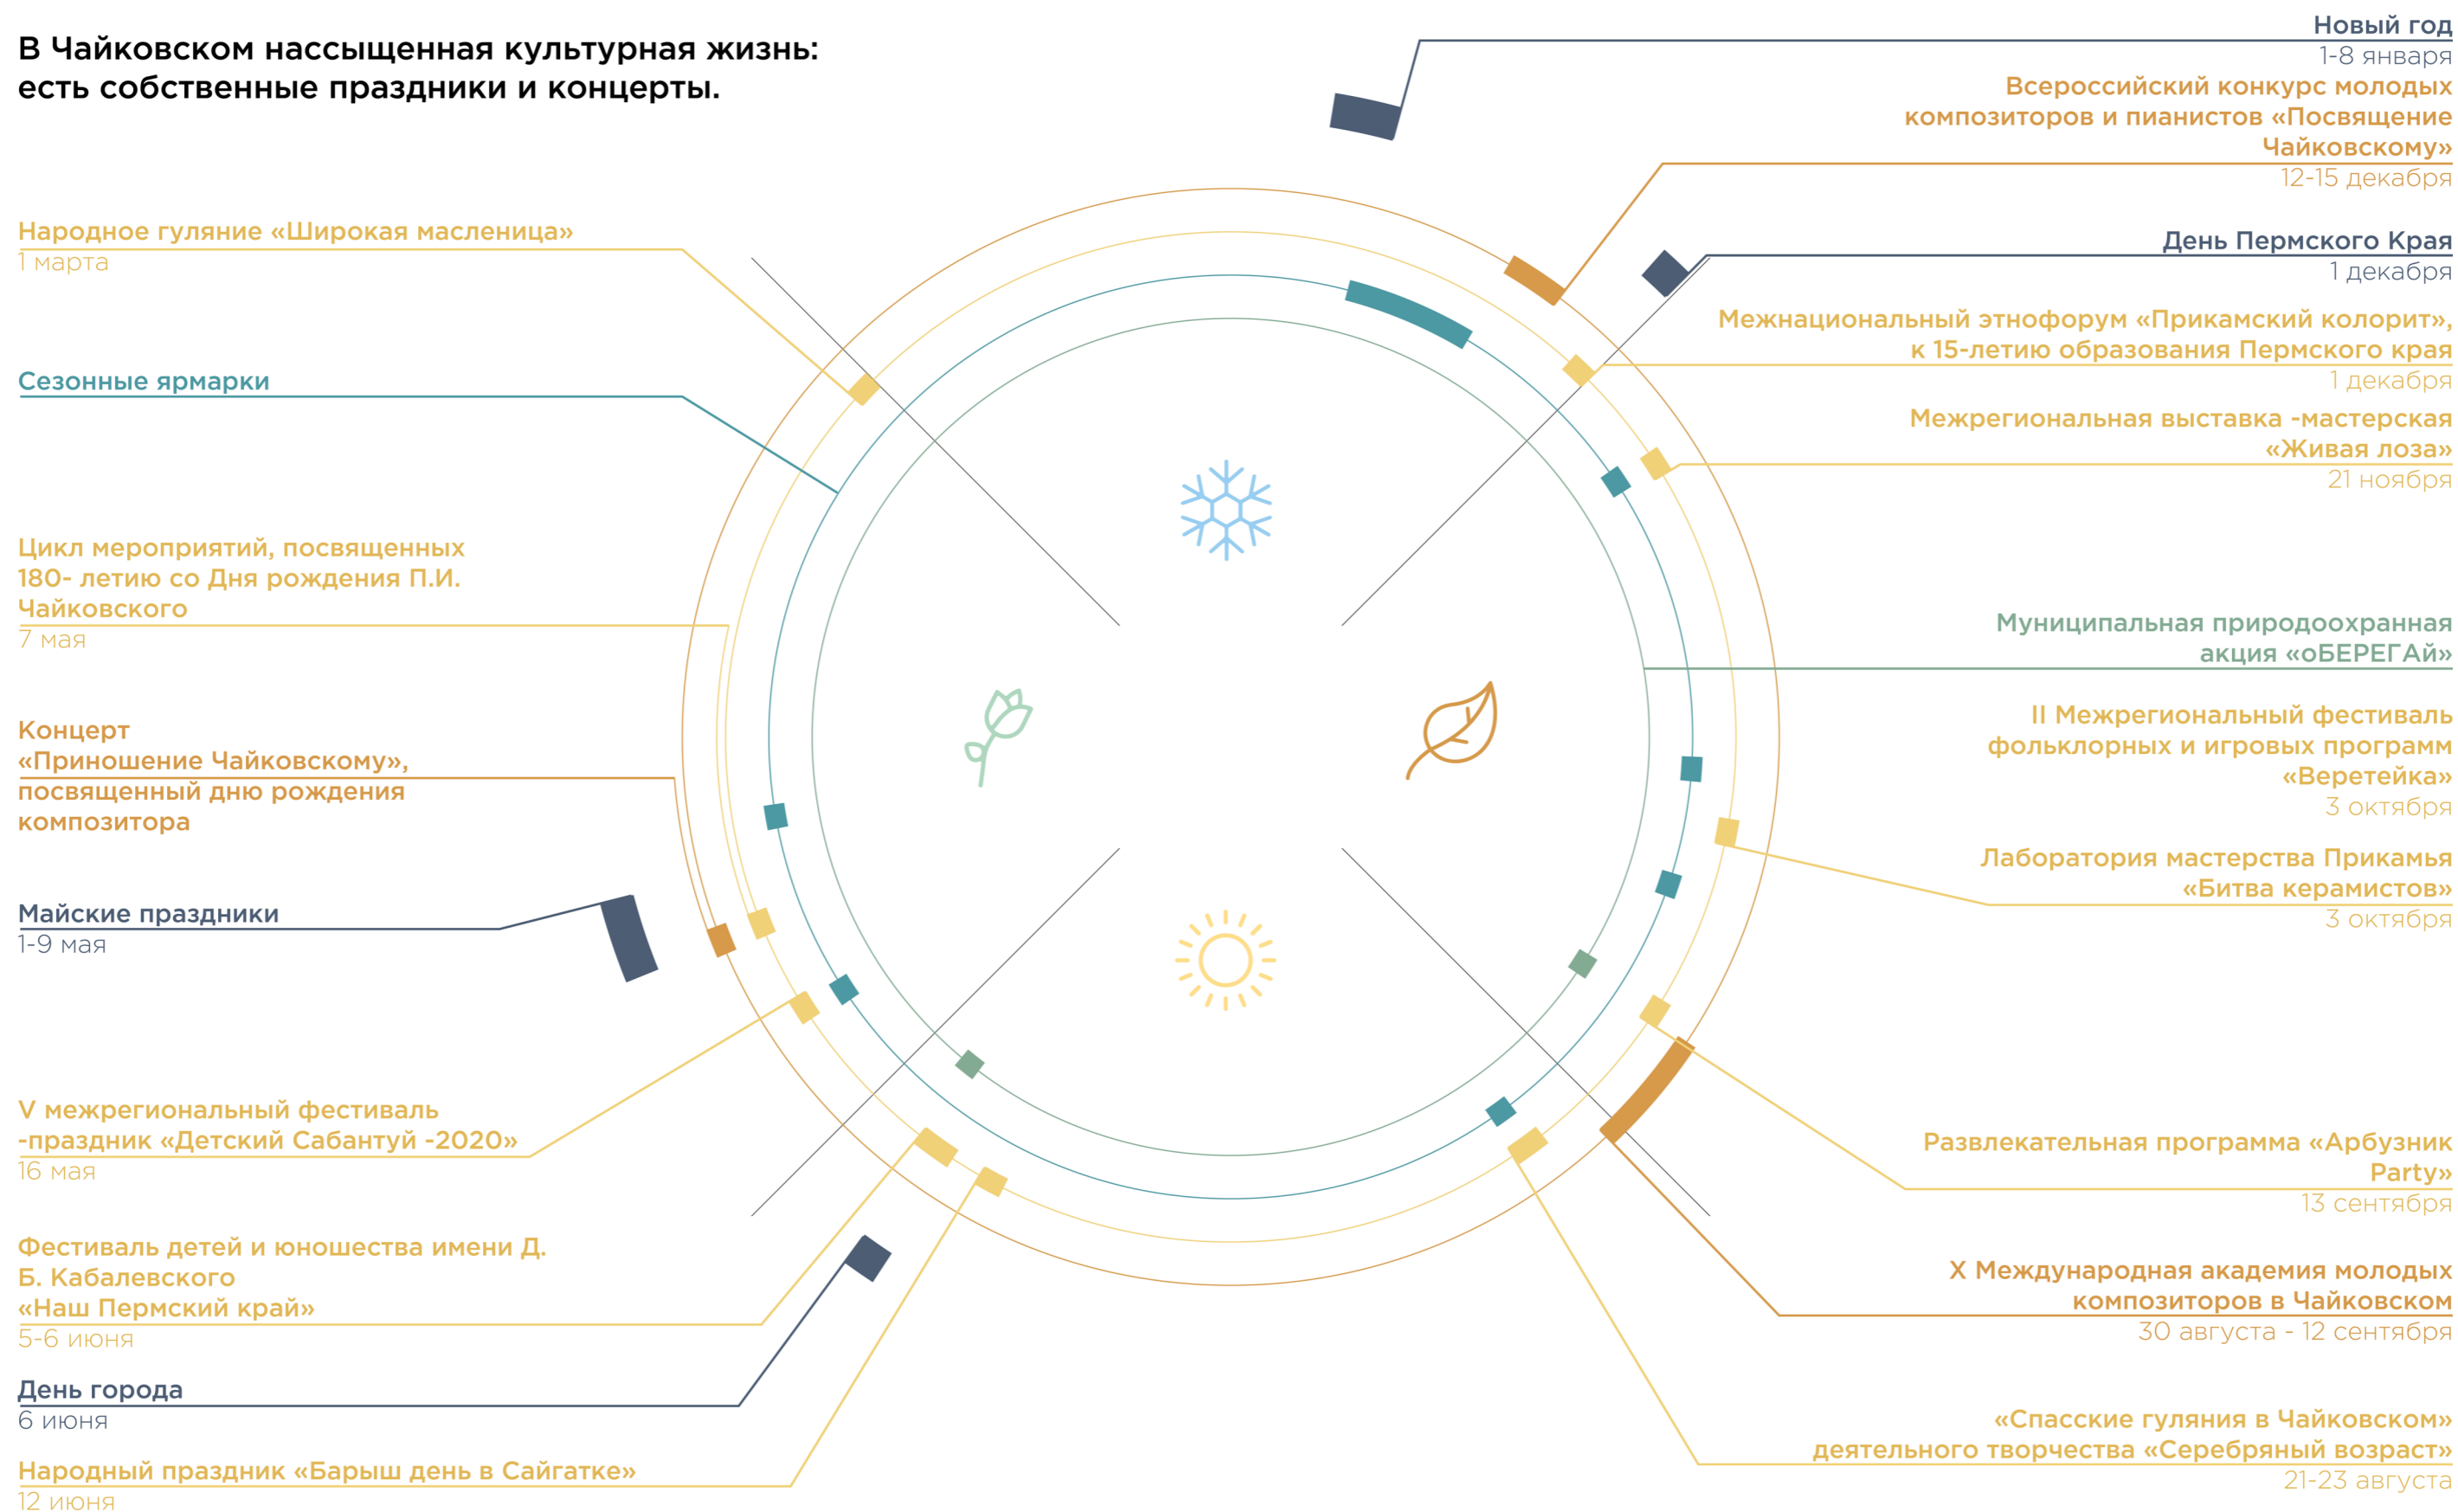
В Чайковском нассыщенная культурная жизнь: есть собственные праздники и концерты.

Народное гуляние «Широкая масленица»
1 марта

Сезонные ярмарки

Цикл мероприятий, посвященных 180- летию со Дня рождения П.И. Чайковского
7 мая

Концерт «Приношение Чайковскому», посвященный дню рождения композитора

Майские праздники
1-9 мая

V межрегиональный фестиваль -праздник «Детский Сабантуй -2020»
16 мая

Фестиваль детей и юношества имени Д. Б. Кабалевского «Наш Пермский край»
5-6 июня

День города
6 июня

Народный праздник «Барыш день в Сайгатке»
12 июня

Новый год
1-8 января

Всероссийский конкурс молодых композиторов и пианистов «Посвящение Чайковскому»
12-15 декабря

День Пермского Края
1 декабря

Межнациональный этнофорум «Прикамский колорит», к 15-летию образования Пермского края
1 декабря

Межрегиональная выставка -мастерская «Живая лоза»
21 ноября

Муниципальная природоохранная акция «оБЕРЕГАй»

II Межрегиональный фестиваль фольклорных и игровых программ «Веретейка»
3 октября

Лаборатория мастерства Прикамья «Битва керамистов»
3 октября

Развлекательная программа «Арбузник Party»
13 сентября

X Международная академия молодых композиторов в Чайковском
30 августа - 12 сентября

«Спасские гуляния в Чайковском» деятельного творчества «Серебряный возраст»
21-23 августа